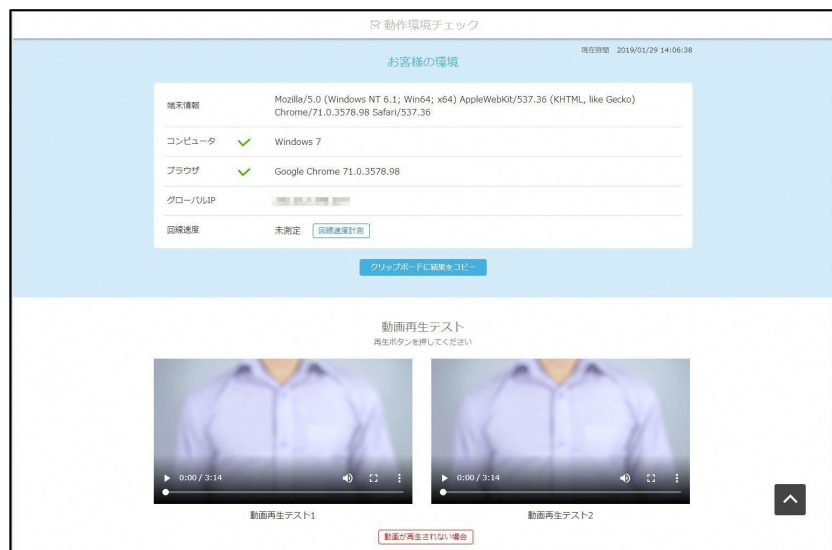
動作環境チェック

現在時間 2019/01/29 14:06:38

お客様の環境

| | |
|---|---|
| 端末情報 | Mozilla/5.0 (Windows NT 6.1; Win64; x64) AppleWebKit/537.36 (KHTML, like Gecko) Chrome/71.0.3578.98 Safari/537.36 |
| コンピュータ | Windows 7 |
| ブラウザ | Google Chrome 71.0.3578.98 |
| グローバルIP | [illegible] |
| 回線速度 | 未測定 回線速度計測 |

クリップボードに結果をコピー

動画再生テスト

再生ボタンを押してください

0:00 / 3:14

0:00 / 3:14

動画再生テスト1

動画再生テスト2

動画が再生されない場合